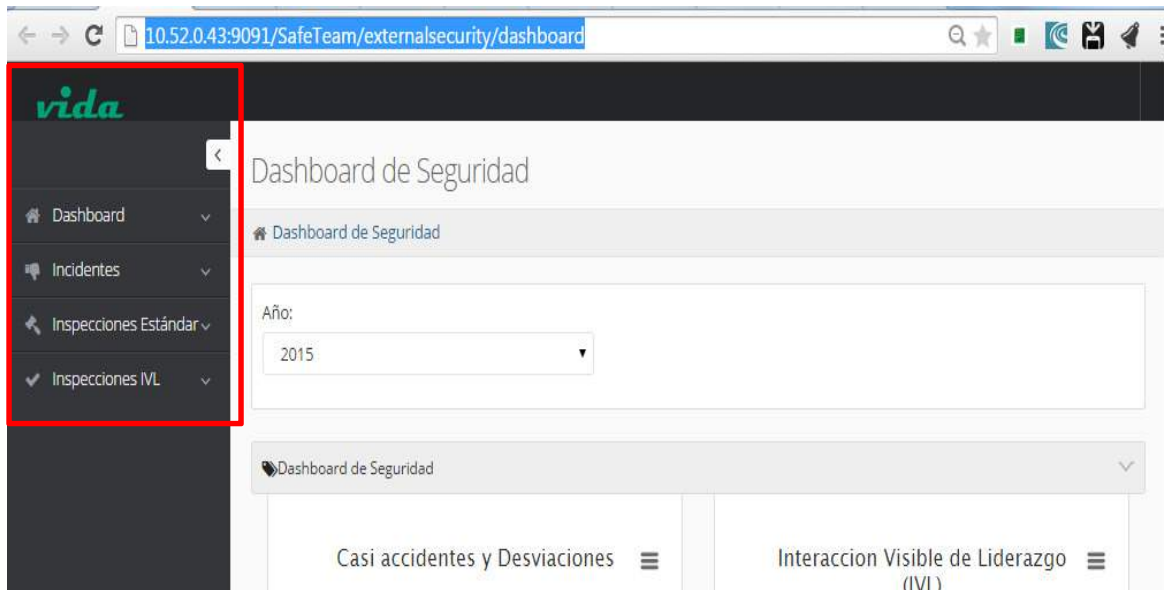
10.52.0.43:9091/SafeTeam/externalsecurity/dashboard

vida

Dashboard

Incidentes

Inspecciones Estándar

Inspecciones IVL

Dashboard de Seguridad

Dashboard de Seguridad

Año:

2015

Dashboard de Seguridad

Casi accidentes y Desviaciones

Interaccion Visible de Liderazgo (IVL)